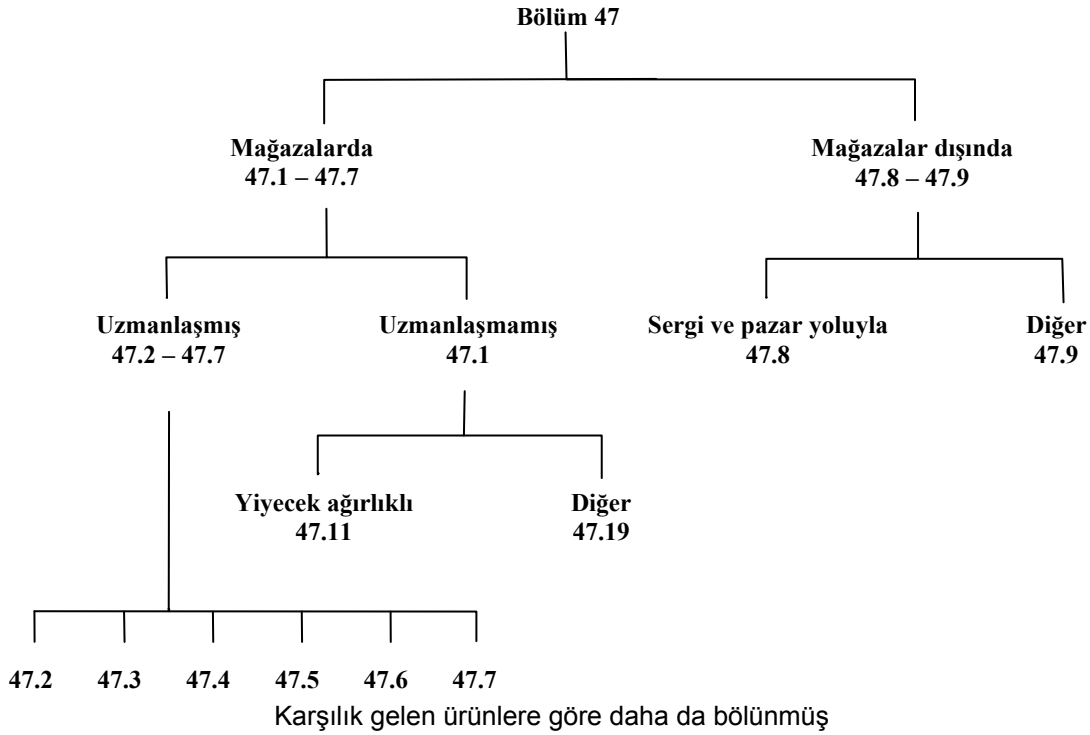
Bölüm 47

Mağazalarda
47.1 – 47.7

Mağazalar dışında
47.8 – 47.9

Uzmanlaşmış
47.2 – 47.7

Uzmanlaşmamış
47.1

Sergi ve pazar yoluyla
47.8

Diğer
47.9

Yiyecek ağırlıklı
47.11

Diğer
47.19

47.2 47.3 47.4 47.5 47.6 47.7

Karşılık gelen ürünlere göre daha da bölünmüş